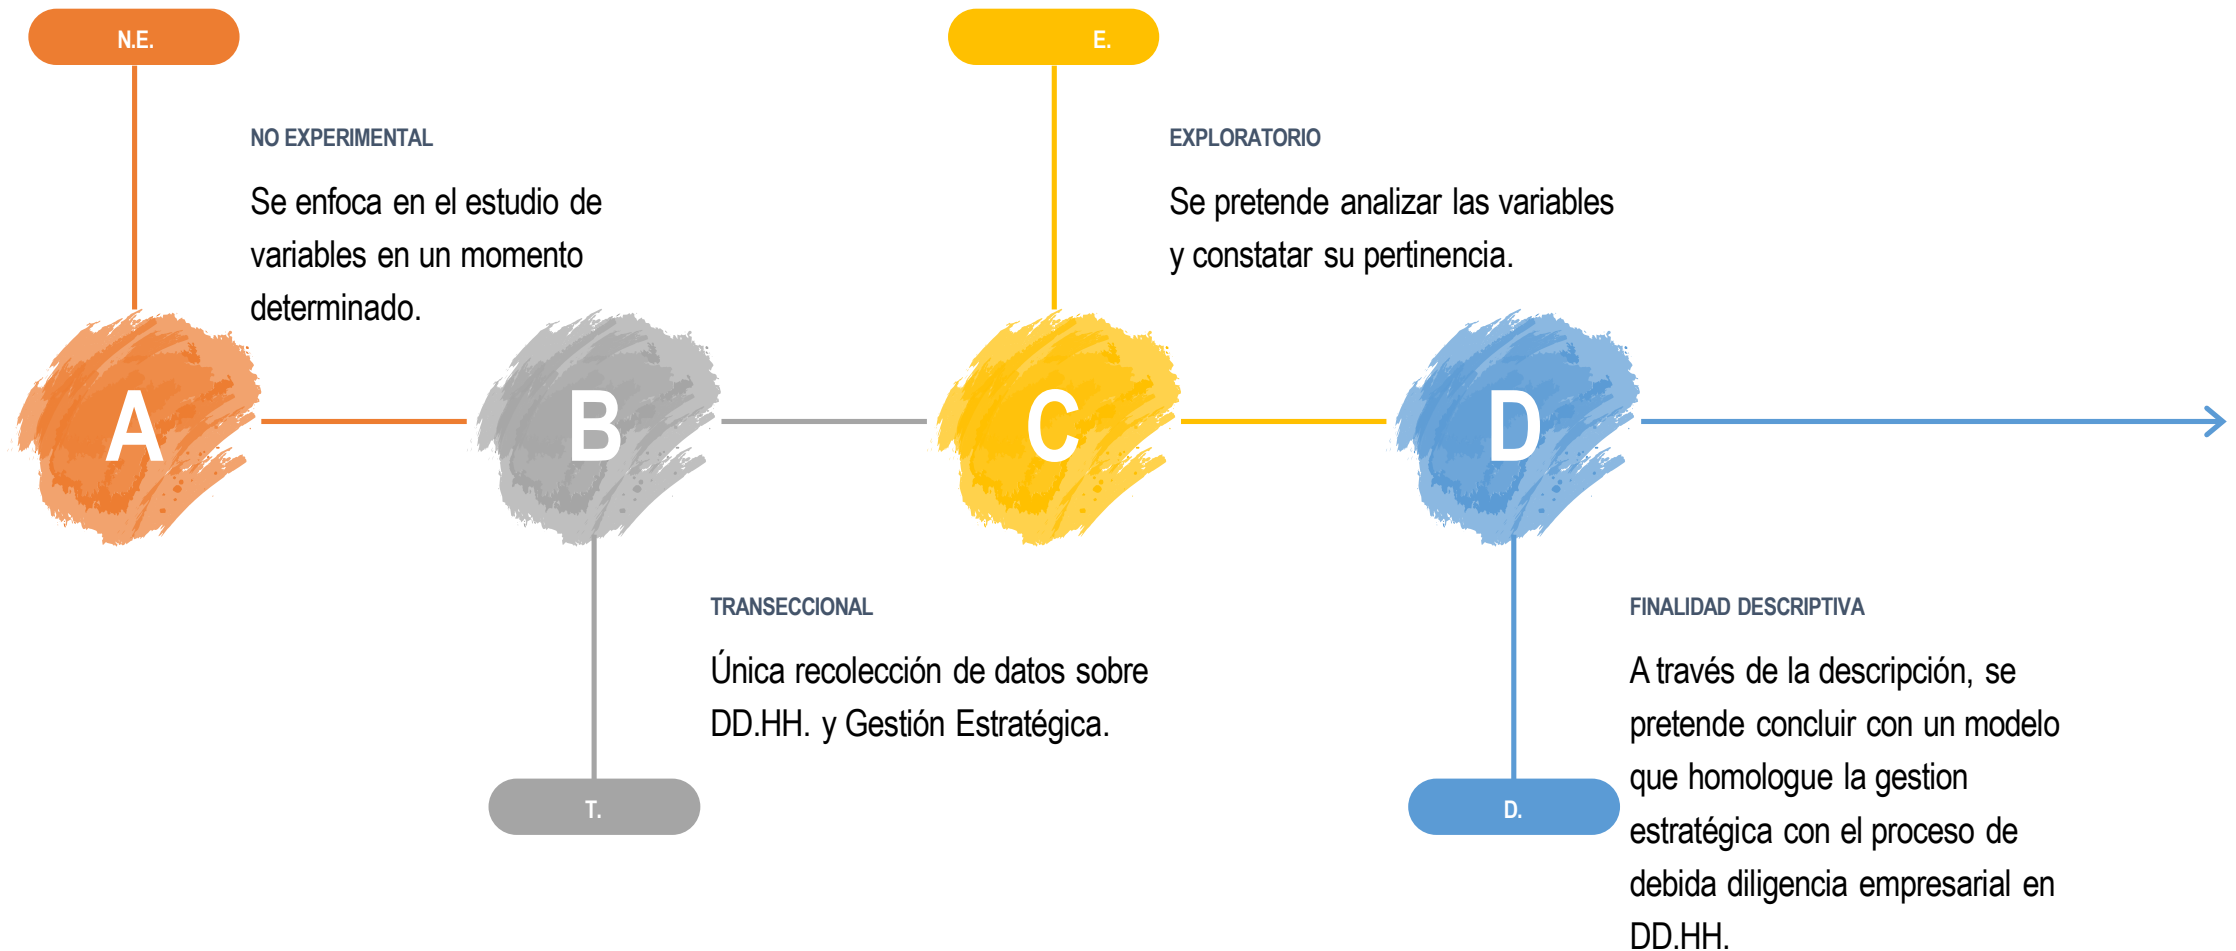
N.E.

NO EXPERIMENTAL

Se enfoca en el estudio de variables en un momento determinado.

E.

EXPLORATORIO

Se pretende analizar las variables y constatar su pertinencia.

A

B

C

D

TRANSECCIONAL

Única recolección de datos sobre DD.HH. y Gestión Estratégica.

T.

FINALIDAD DESCRIPTIVA

A través de la descripción, se pretende concluir con un modelo que homologue la gestion estratégica con el proceso de debida diligencia empresarial en DD.HH.

D.